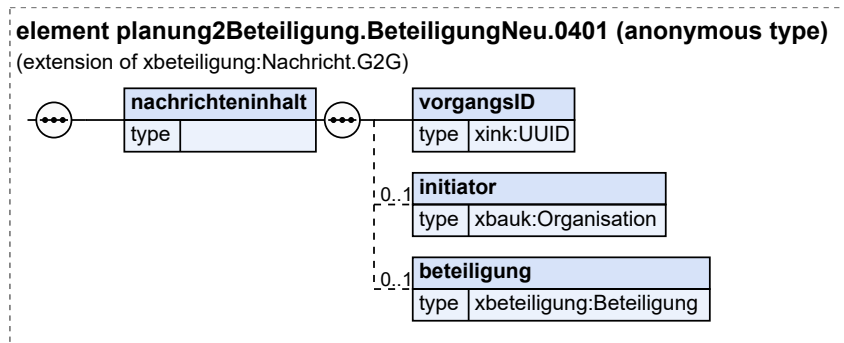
element planung2Beteiligung.BeteiligungNeu.0401 (anonymous type)
(extension of xbeteiligung:Nachricht.G2G)

nachrichteninhalt
type

vorgangsID
type xink:UUID

0..1 initiator
type xbauk:Organisation

0..1 beteiligung
type xbeteiligung:Beteiligung